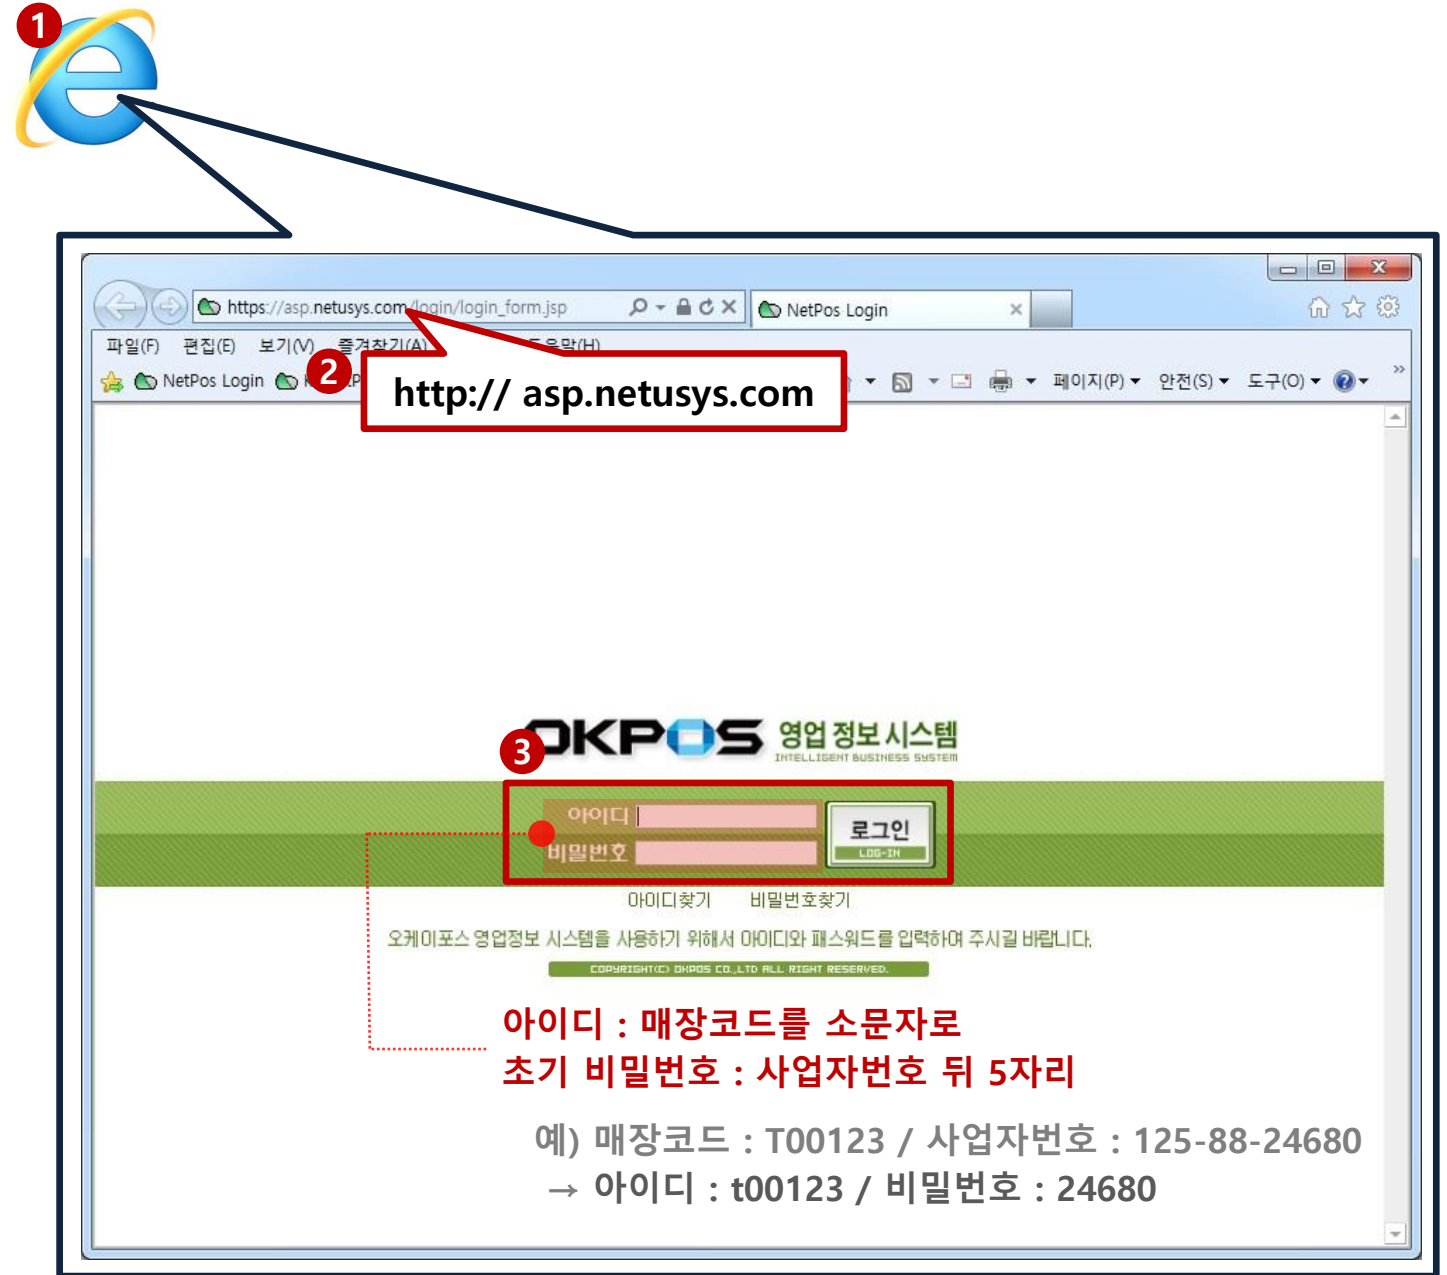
1

https://asp.netusys.com/login/login_form.jsp

NetPos Login

파일(F) 편집(E) 보기(V) 즐겨찾기(A) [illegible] 도움말(H)

NetPos Login

2

http:// asp.netusys.com

페이지(P) 안전(S) 도구(O)

OKPOS 영업정보시스템
INTELLIGENT BUSINESS SYSTEM

3

아이디
비밀번호
로그인
LOG-IN

아이디찾기 비밀번호찾기

오케이포스 영업정보 시스템을 사용하기 위해서 아이디와 패스워드를 입력하여 주시길 바랍니다.

COPYRIGHT(C) OKPOS CO.,LTD ALL RIGHT RESERVED.

아이디 : 매장코드를 소문자로
초기 비밀번호 : 사업자번호 뒤 5자리

예) 매장코드 : T00123 / 사업자번호 : 125-88-24680
→ 아이디 : t00123 / 비밀번호 : 24680